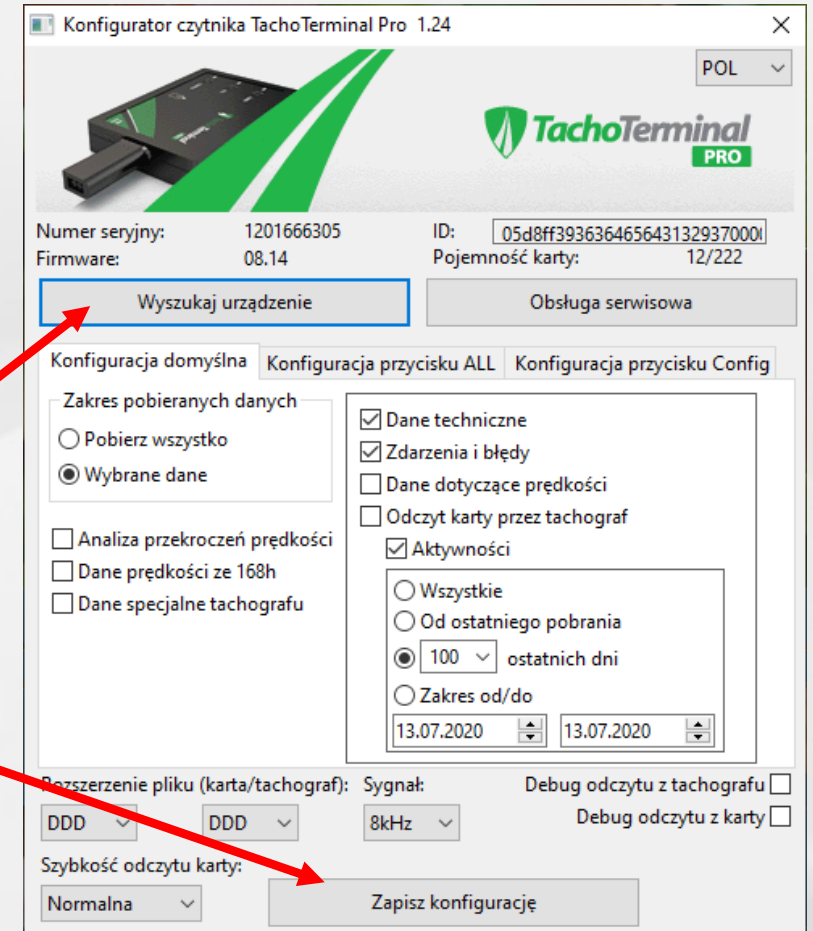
Konfigurator czytnika TachoTerminal Pro 1.24

POL

TachoTerminal PRO

Numer seryjny: 1201666305
Firmware: 08.14
ID: 05d8ff3936364656431329370000
Pojemność karty: 12/222

Wyszukaj urządzenie
Obsługa serwisowa

Konfiguracja domyślna
Konfiguracja przycisku ALL
Konfiguracja przycisku Config

Zakres pobieranych danych
Pobierz wszystko
Wybrane dane

Analiza przekroczeń prędkości
Dane prędkości ze 168h
Dane specjalne tachografu

Dane techniczne
Zdarzenia i błędy
Dane dotyczące prędkości
Odczyt karty przez tachograf
Aktywności
Wszystkie
Od ostatniego pobrania
100 ostatnich dni
Zakres od/do
13.07.2020
13.07.2020

Rozszerzenie pliku (karta/tachograf):
DDD
DDD
Sygnał:
8kHz
Debug odczytu z tachografu
Debug odczytu z karty

Szybkość odczytu karty:
Normalna

Zapisz konfigurację